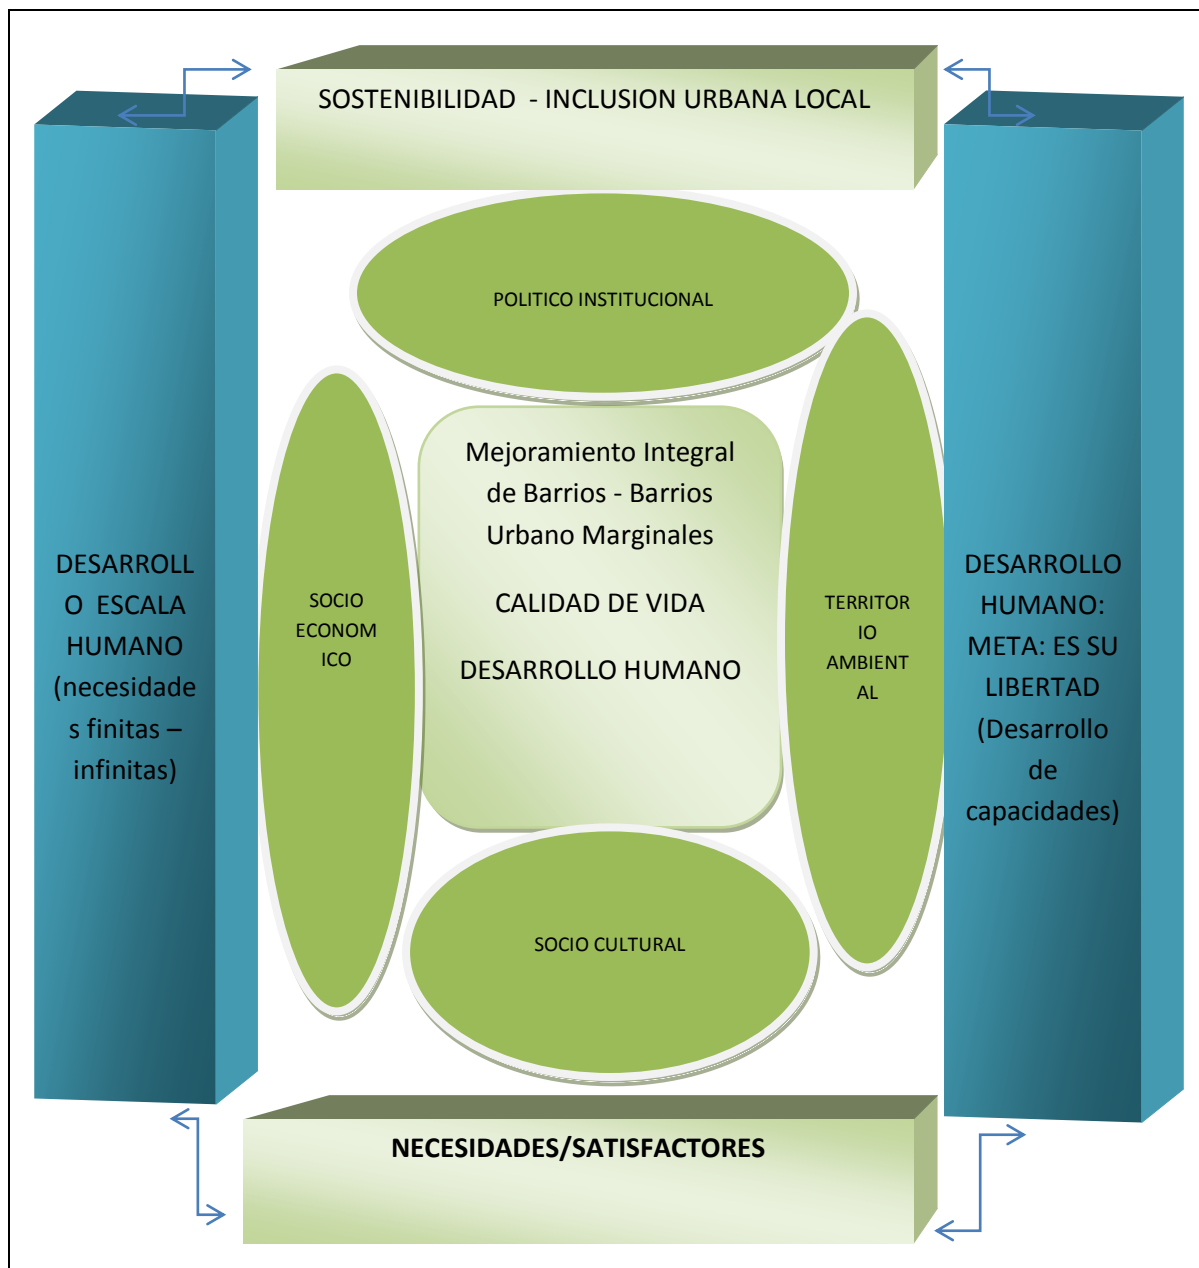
SOSTENIBILIDAD - INCLUSION URBANA LOCAL

DESARROLLO ESCALA HUMANO (necesidades finitas – infinitas)

POLITICO INSTITUCIONAL

SOCIO ECONOMICO

Mejoramiento Integral de Barrios - Barrios Urbano Marginales

CALIDAD DE VIDA

DESARROLLO HUMANO

TERRITORIO AMBIENTAL

DESARROLLO HUMANO: META: ES SU LIBERTAD (Desarrollo de capacidades)

SOCIO CULTURAL

NECESIDADES/SATISFACTORES